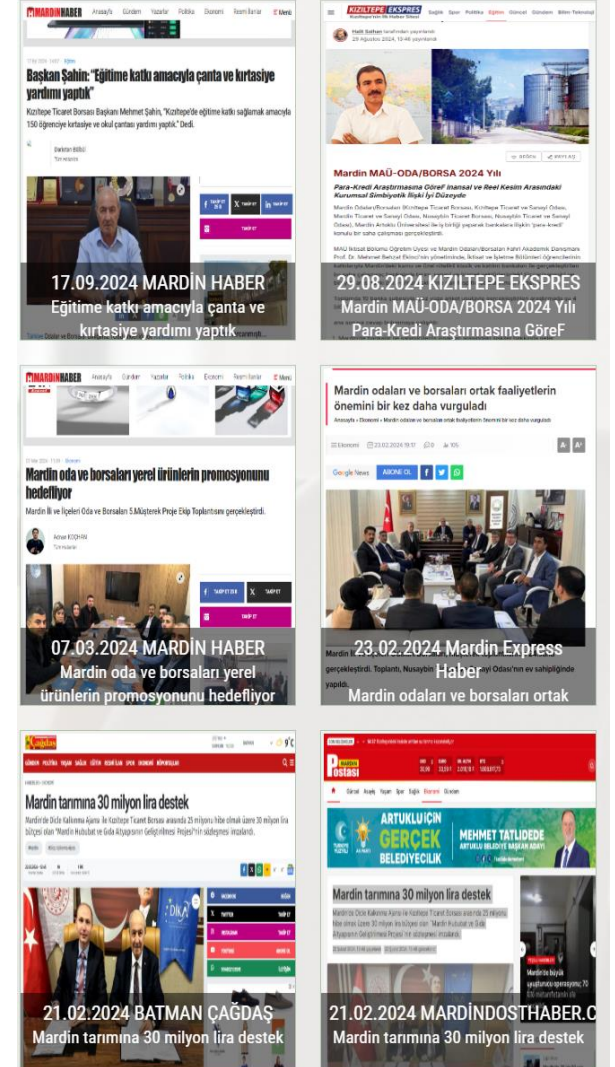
MARDİNHABER Anasayfa Gündem Yazarlar Politika Ekonomi Resmi İlanlar Menü

Başkan Şahin: "Eğitime katkı amacıyla çanta ve kırtasiye yardımı yaptık"

Kızıltepe Ticaret Borsası Başkanı Mehmet Şahin, "Kızıltepe'de eğitime katkı sağlamak amacıyla 150 öğrenciye kırtasiye ve okul çantası yardımı yaptık." Dedi.

17.09.2024 MARDİN HABER
Eğitime katkı amacıyla çanta ve kırtasiye yardımı yaptık

KIZILTEPE EKSPRES

Mardin MAÜ-ODA/BORSA 2024 Yılı

Para-Kredi Araştırmasına GöreF inansal ve Reel Kesim Arasındaki Kurumsal Simbiyotik İlişki İyi Düzeyde

29.08.2024 KIZILTEPE EKSPRES
Mardin MAÜ-ODA/BORSA 2024 Yılı Para-Kredi Araştırmasına GöreF

MARDİNHABER Anasayfa Gündem Yazarlar Politika Ekonomi Resmi İlanlar

Mardin oda ve borsaları yerel ürünlerin promosyonunu hedefliyor

Mardin İli ve İlçeleri Oda ve Borsaları 5.Müşterek Proje Ekip Toplantısını gerçekleştirdi.

07.03.2024 MARDİN HABER
Mardin oda ve borsaları yerel ürünlerin promosyonunu hedefliyor

Mardin odaları ve borsaları ortak faaliyetlerin önemini bir kez daha vurguladı

Google News ABONE OL

23.02.2024 Mardin Express Haber
Mardin odaları ve borsaları ortak

Çağdaş

Mardin tarımına 30 milyon lira destek

21.02.2024 BATMAN ÇAĞDAŞ
Mardin tarımına 30 milyon lira destek

Mardin Postası

ARTUKLU'DA GERÇEK BELEDİYECİLİK MEHMET TATLIDEDE ARTUKLU BELEDİYE BAŞKAN ADAYI

Mardin tarımına 30 milyon lira destek

21.02.2024 MARDİNDOSTHABER.C
Mardin tarımına 30 milyon lira destek